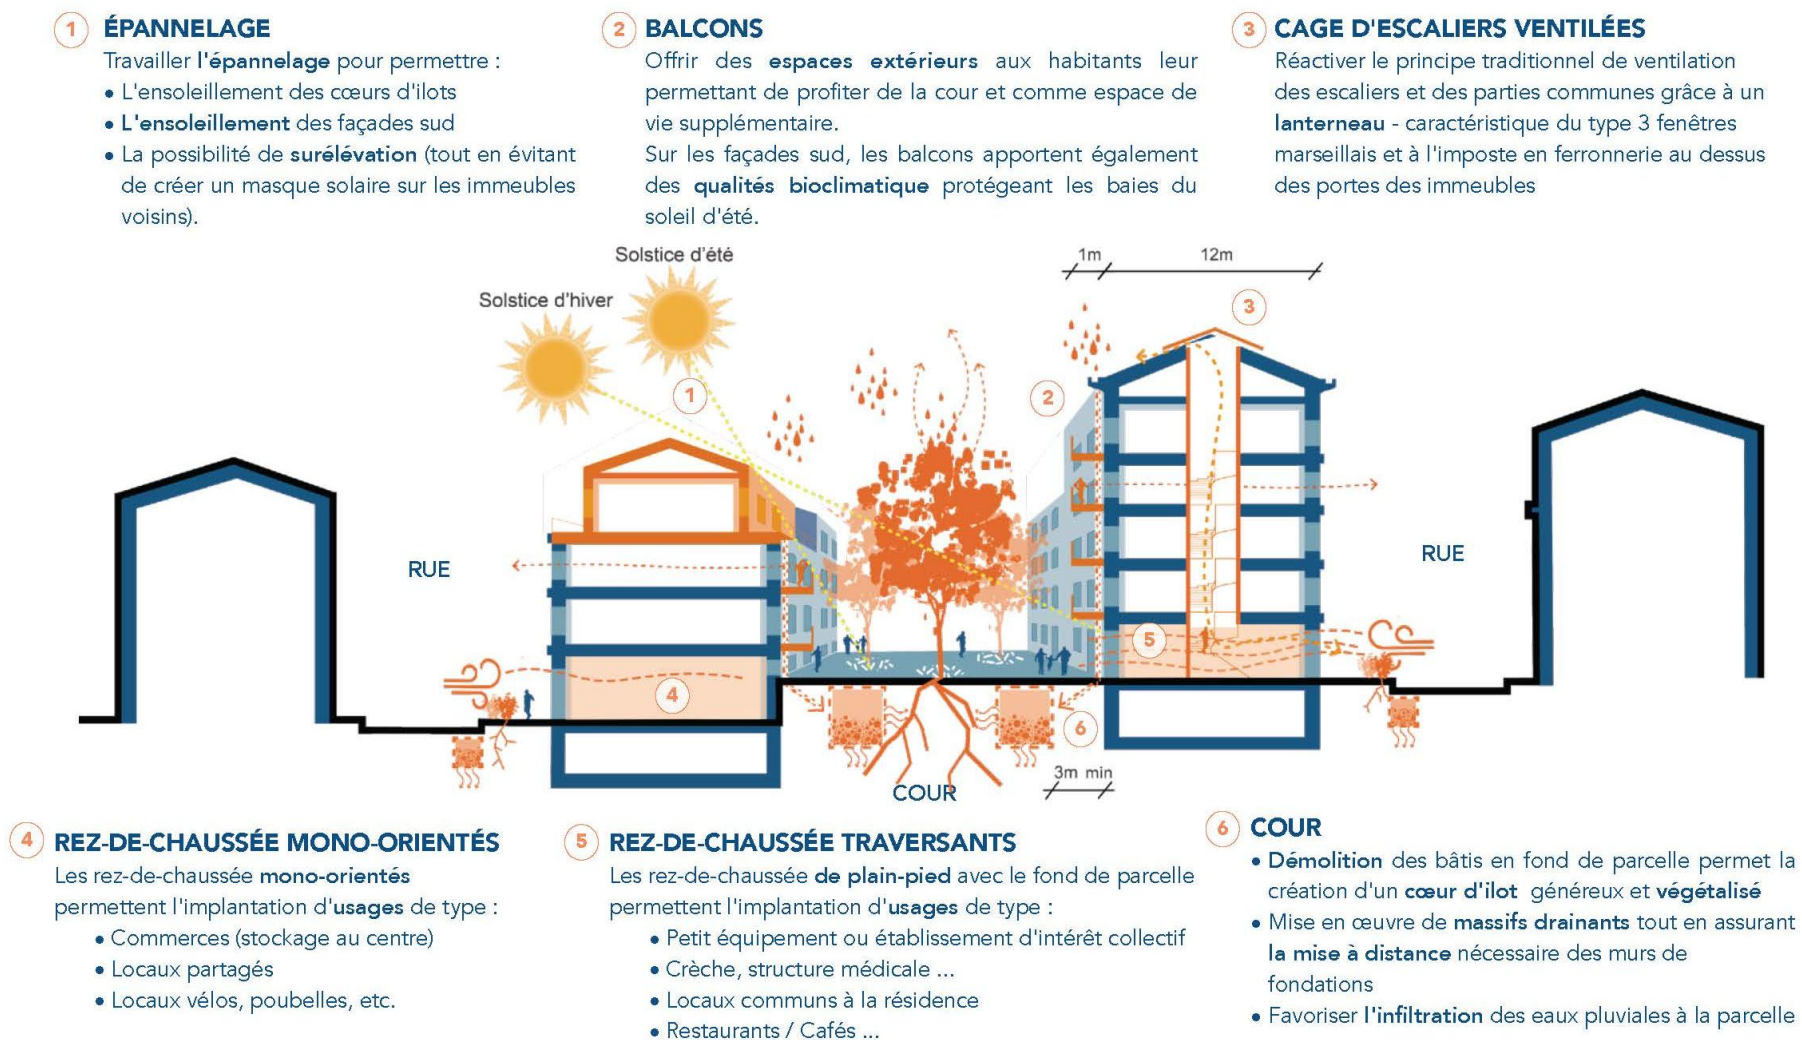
1 ÉPANNELAGE
Travailler l'épannelage pour permettre :
• L'ensoleillement des cœurs d'ilots
• L'ensoleillement des façades sud
• La possibilité de surélévation (tout en évitant de créer un masque solaire sur les immeubles voisins).

2 BALCONS
Offrir des espaces extérieurs aux habitants leur permettant de profiter de la cour et comme espace de vie supplémentaire.
Sur les façades sud, les balcons apportent également des qualités bioclimatique protégeant les baies du soleil d'été.

3 CAGE D'ESCALIERS VENTILÉES
Réactiver le principe traditionnel de ventilation des escaliers et des parties communes grâce à un lanterneau - caractéristique du type 3 fenêtres marseillais et à l'imposte en ferronnerie au dessus des portes des immeubles

Solstice d'été
Solstice d'hiver
1m
12m
3
1
2
RUE
RUE
5
4
6
COUR
3m min

4 REZ-DE-CHAUSSÉE MONO-ORIENTÉS
Les rez-de-chaussée mono-orientés permettent l'implantation d'usages de type :
• Commerces (stockage au centre)
• Locaux partagés
• Locaux vélos, poubelles, etc.

5 REZ-DE-CHAUSSÉE TRAVERSANTS
Les rez-de-chaussée de plain-pied avec le fond de parcelle permettent l'implantation d'usages de type :
• Petit équipement ou établissement d'intérêt collectif
• Crèche, structure médicale ...
• Locaux communs à la résidence
• Restaurants / Cafés ...

6 COUR
• Démolition des bâtis en fond de parcelle permet la création d'un cœur d'ilot généreux et végétalisé
• Mise en œuvre de massifs drainants tout en assurant la mise à distance nécessaire des murs de fondations
• Favoriser l'infiltration des eaux pluviales à la parcelle